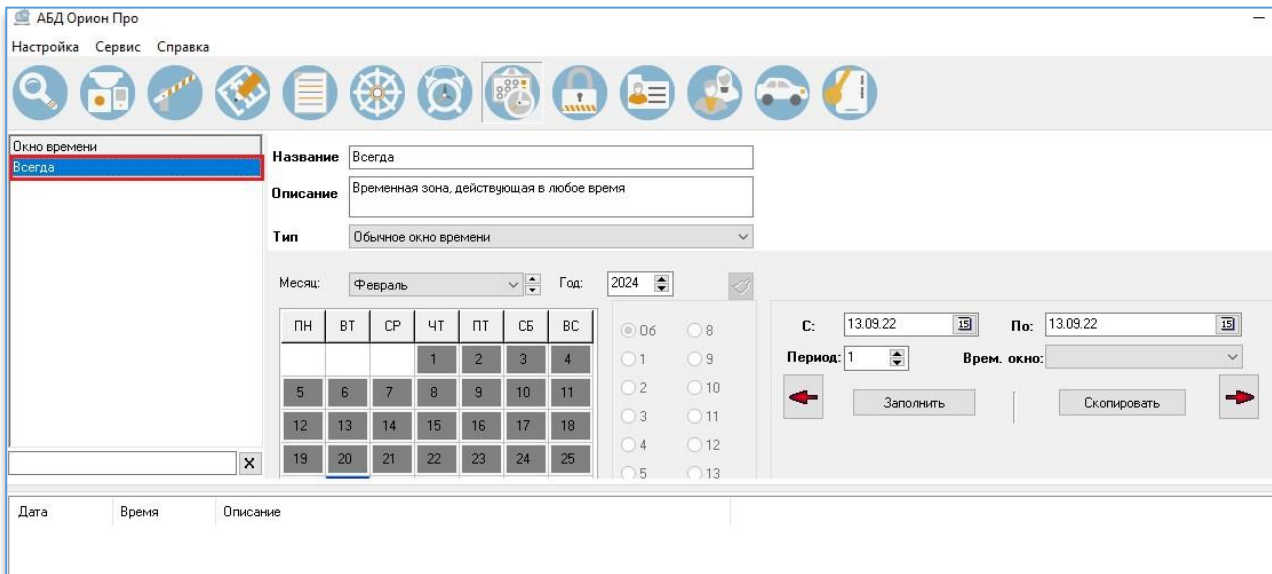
АБД Орион Про

Настройка Сервис Справка

Окно времени
Всегда

Название Всегда

Описание Временная зона, действующая в любое время

Тип Обычное окно времени

Месяц: Февраль Год: 2024

| ПН | ВТ | СР | ЧТ | ПТ | СБ | ВС |
|---|---|---|---|---|---|---|
| | | | 1 | 2 | 3 | 4 |
| 5 | 6 | 7 | 8 | 9 | 10 | 11 |
| 12 | 13 | 14 | 15 | 16 | 17 | 18 |
| 19 | 20 | 21 | 22 | 23 | 24 | 25 |

0б 8
1 9
2 10
3 11
4 12
5 13

С: 13.09.22 По: 13.09.22

Период: 1 Врем. окно:

Заполнить Скопировать

Дата Время Описание